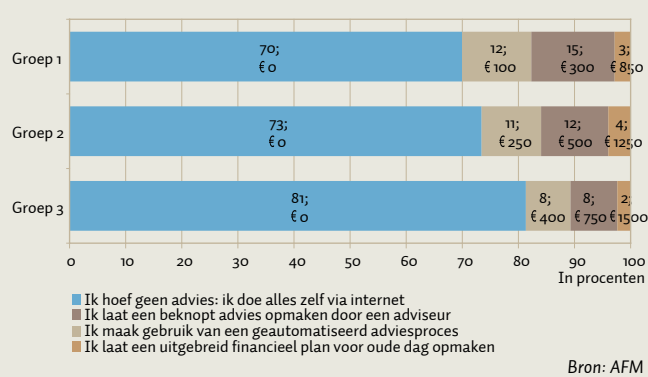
Groep 1
70;
€ 0
12;
€ 100
15;
€ 300
3;
€ 850

Groep 2
73;
€ 0
11;
€ 250
12;
€ 500
4;
€ 1250

Groep 3
81;
€ 0
8;
€ 400
8;
€ 750
2;
€ 1500

0 10 20 30 40 50 60 70 80 90 100
In procenten

Ik hoef geen advies: ik doe alles zelf via internet
Ik laat een beknopt advies opmaken door een adviseur
Ik maak gebruik van een geautomatiseerd adviesproces
Ik laat een uitgebreid financieel plan voor oude dag opmaken

Bron: AFM